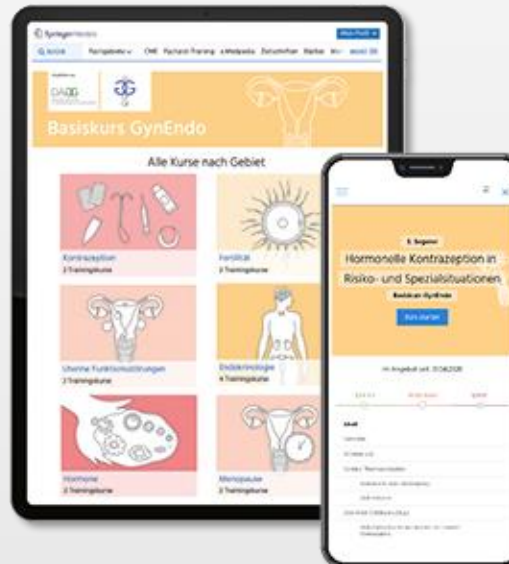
SpringerMedizin

Mein Profil

SUCHE Fachgebiete CME Facharzt-Training e.Medpedia Zeitschriften Bücher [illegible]

Basiskurs GynEndo

Alle Kurse nach Gebiet

Kontrazeption
2 Trainingskurse

Fertilität
2 Trainingskurse

Uterine Funktionsstörungen
2 Trainingskurse

Endokrinologie
4 Trainingskurse

Hormone
2 Trainingskurse

Menopause
2 Trainingskurse

3. Sequenz

Hormonelle Kontrazeption in Risiko- und Spezialsituationen

Basiskurs GynEndo

Kurs starten

Im Angebot seit: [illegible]

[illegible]